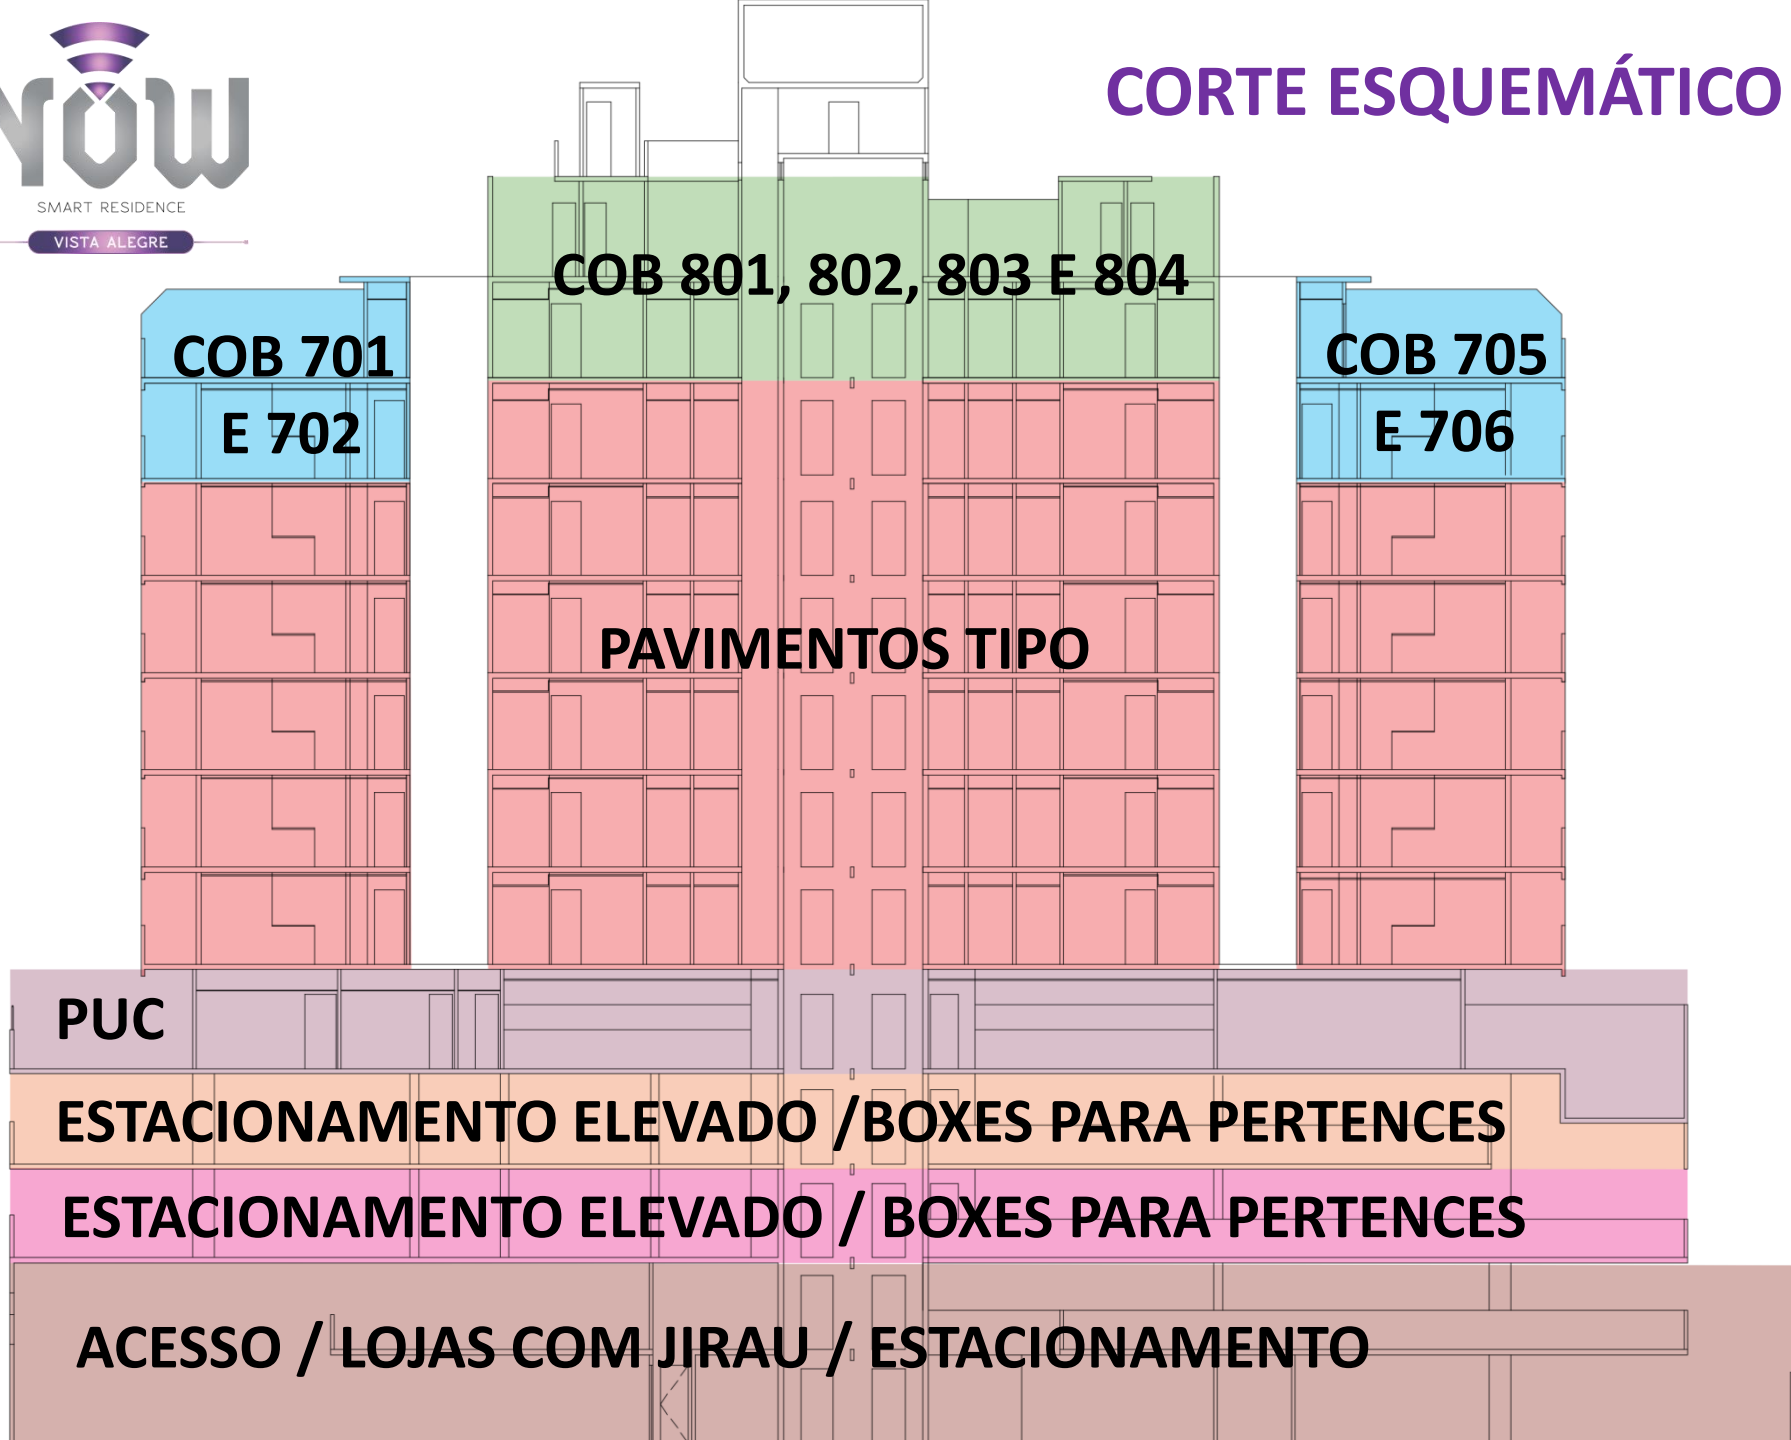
YOU
SMART RESIDENCE
VISTA ALEGRE

CORTE ESQUEMÁTICO

COB 801, 802, 803 E 804

COB 701 E 702

COB 705 E 706

PAVIMENTOS TIPO

PUC

ESTACIONAMENTO ELEVADO /BOXES PARA PERTENCES

ESTACIONAMENTO ELEVADO / BOXES PARA PERTENCES

ACESSO / LOJAS COM JIRAU / ESTACIONAMENTO